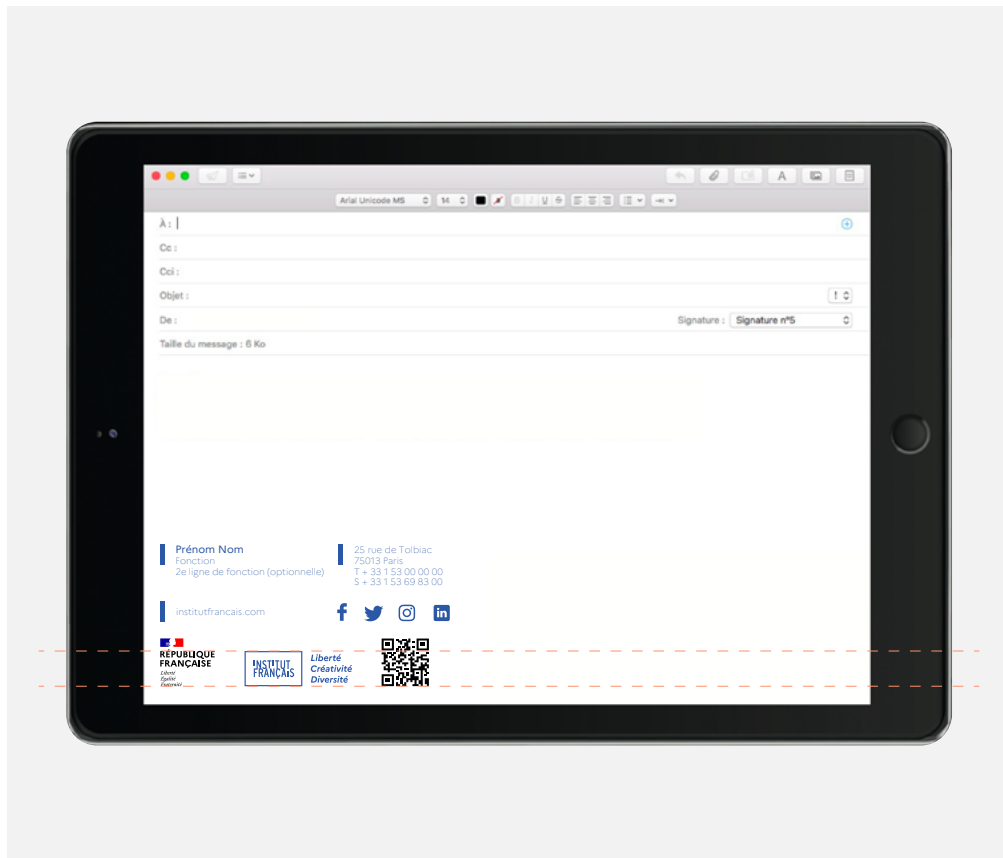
Arial Unicode MS
14

A

À :
Cc :
Cci :
Objet :
De :
Signature : Signature n°5
Taille du message : 6 Ko

Prénom Nom
Fonction
2e ligne de fonction (optionnelle)

25 rue de Tolbiac
75013 Paris
T + 33 1 53 00 00 00
S + 33 1 53 69 83 00

institutfrancais.com

RÉPUBLIQUE FRANÇAISE
Liberté
Égalité
Fraternité

INSTITUT FRANÇAIS

Liberté
Créativité
Diversité